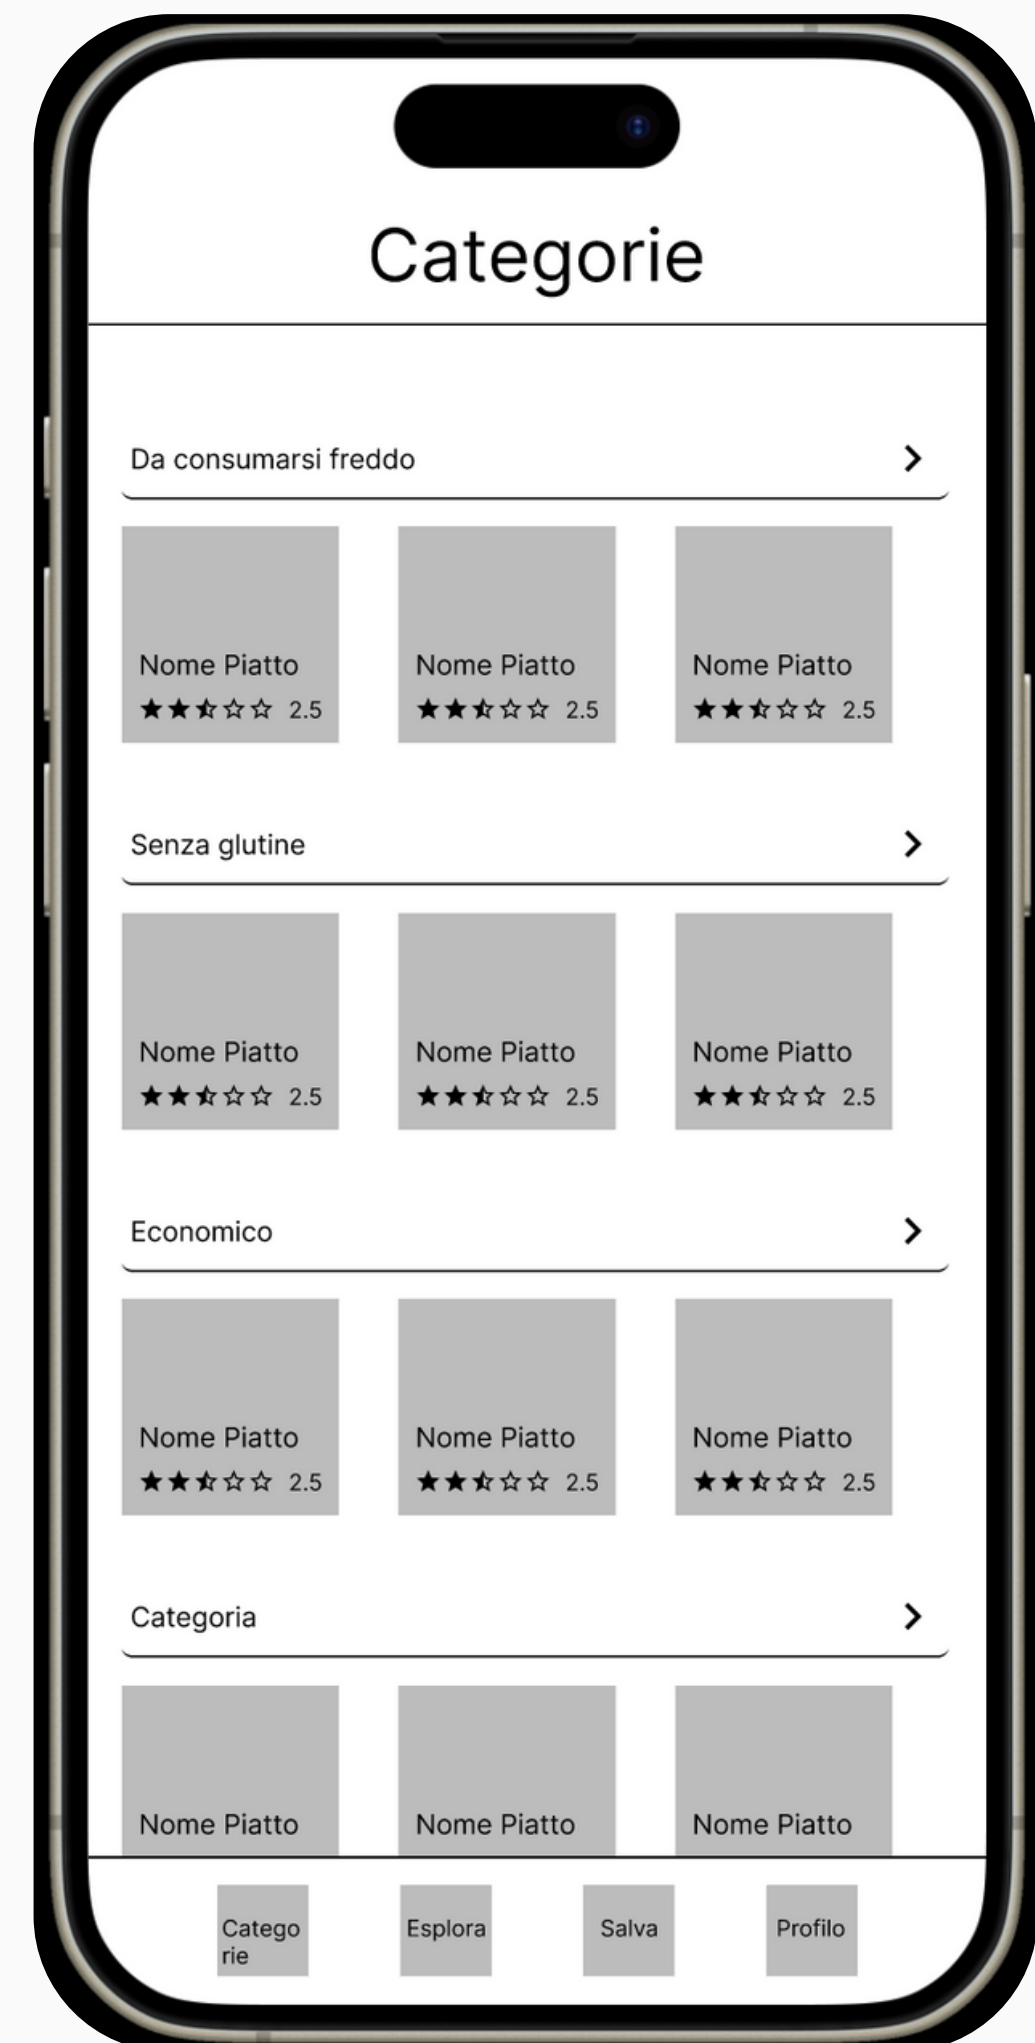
Categorie

Da consumarsi freddo >

Nome Piatto
★★⯪☆☆ 2.5

Nome Piatto
★★⯪☆☆ 2.5

Nome Piatto
★★⯪☆☆ 2.5

Senza glutine >

Nome Piatto
★★⯪☆☆ 2.5

Nome Piatto
★★⯪☆☆ 2.5

Nome Piatto
★★⯪☆☆ 2.5

Economico >

Nome Piatto
★★⯪☆☆ 2.5

Nome Piatto
★★⯪☆☆ 2.5

Nome Piatto
★★⯪☆☆ 2.5

Categoria >

Nome Piatto

Nome Piatto

Nome Piatto

Catego rie

Esplora

Salva

Profilo